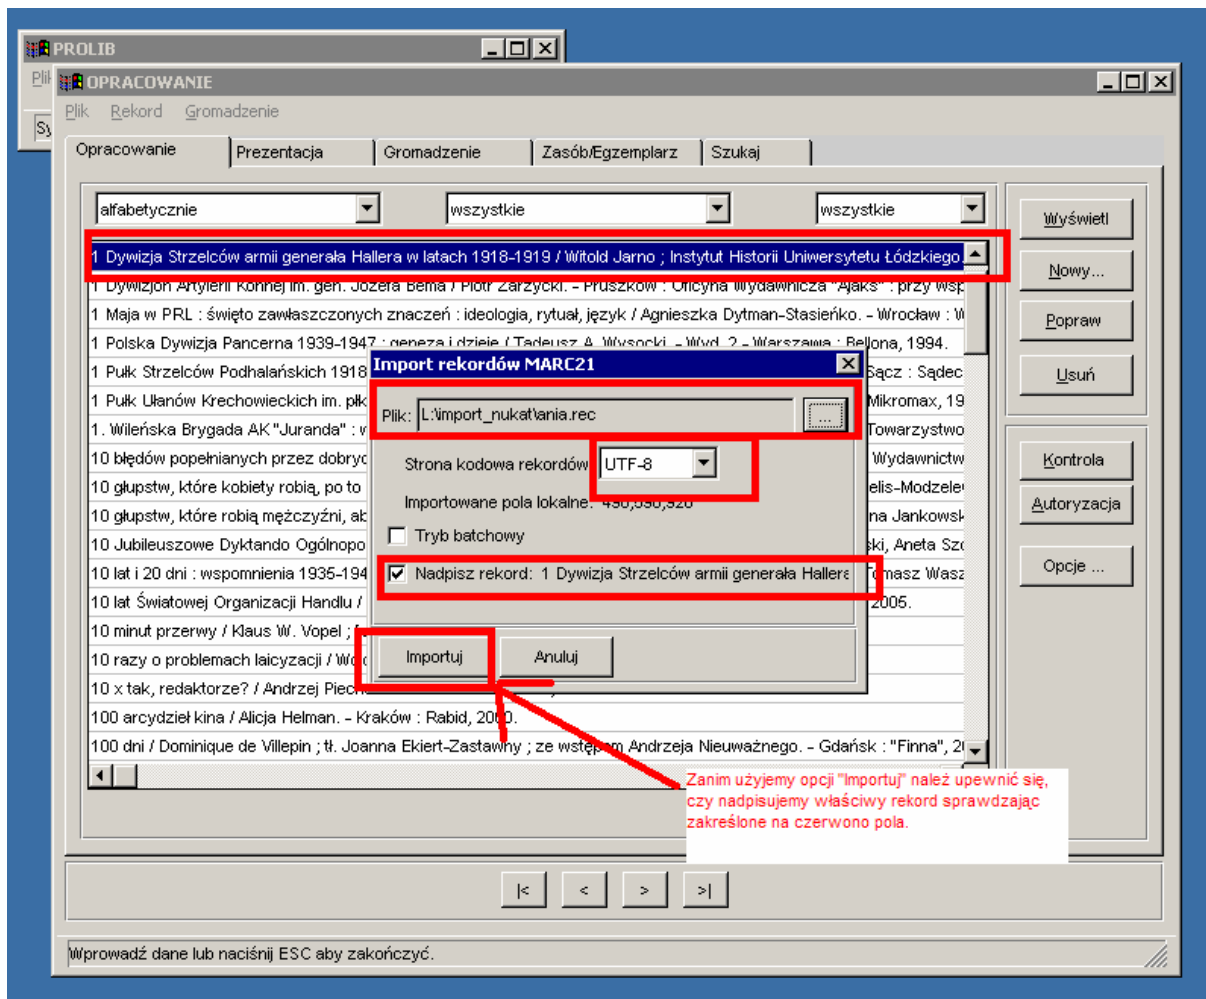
PROLIB

Plik

Sy

OPRACOWANIE

Plik Rekord Gromadzenie

Opracowanie | Prezentacja | Gromadzenie | Zasób/Egzemplarz | Szukaj

alfabetycznie | wszystkie | wszystkie

Wyświetl
Nowy...
Popraw
Usuń
Kontrola
Autoryzacja
Opcje ...

1 Dywizja Strzelców armii generała Hallera w latach 1918-1919 / Witold Jarno ; Instytut Historii Uniwersytetu Łódzkiego.
1 Dywizjon Artylerii Konnej im. gen. Józefa Bema / Piotr Zarzycki. - Pruszków : Oficyna Wydawnicza "Ajaks" : przy wsp
1 Maja w PRL : święto zawłaszczonych znaczeń : ideologia, rytuał, język / Agnieszka Dytman-Stasieńko. - Wrocław : W
1 Polska Dywizja Pancerna 1939-1947 : geneza i dzieje / Tadeusz A. Wysocki. - Wyd. 2. - Warszawa : Bellona, 1994.
1 Pułk Strzelców Podhalańskich 1918 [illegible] Sącz : Sądec
1 Pułk Ułanów Krechowieckich im. płk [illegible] Mikromax, 19
1. Wileńska Brygada AK "Juranda" : w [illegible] Towarzystwo
10 błędów popełnianych przez dobryc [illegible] Wydawnictw
10 głupstw, które kobiety robią, po to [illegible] elis-Modzele
10 głupstw, które robią mężczyźni, ab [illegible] na Jankowsk
10 Jubileuszowe Dyktando Ogólnopo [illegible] ski, Aneta Sz
10 lat i 20 dni : wspomnienia 1935-194 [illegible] omasz Wasz
10 lat Światowej Organizacji Handlu / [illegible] 2005.
10 minut przerwy / Klaus W. Vopel ; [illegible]
10 razy o problemach laicyzacji / Wo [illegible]
10 x tak, redaktorze? / Andrzej Piec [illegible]
100 arcydzieł kina / Alicja Helman. - Kraków : Rabid, 2000.
100 dni / Dominique de Villepin ; tł. Joanna Ekiert-Zastawny ; ze wstępem Andrzeja Nieuważnego. - Gdańsk : "Finna", 2

Import rekordów MARC21

Plik: L:\import_nukat\ania.rec ...

Strona kodowa rekordów UTF-8

Importowane pola lokalne: 490,590,920

Tryb batchowy

Nadpisz rekord: 1 Dywizja Strzelców armii generała Hallera

Importuj Anuluj

Zanim użyjemy opcji "Importuj" należ upewnić się, czy nadpisujemy właściwy rekord sprawdzając zakreślone na czerwono pola.

|< < > >|

Wprowadź dane lub naciśnij ESC aby zakończyć.